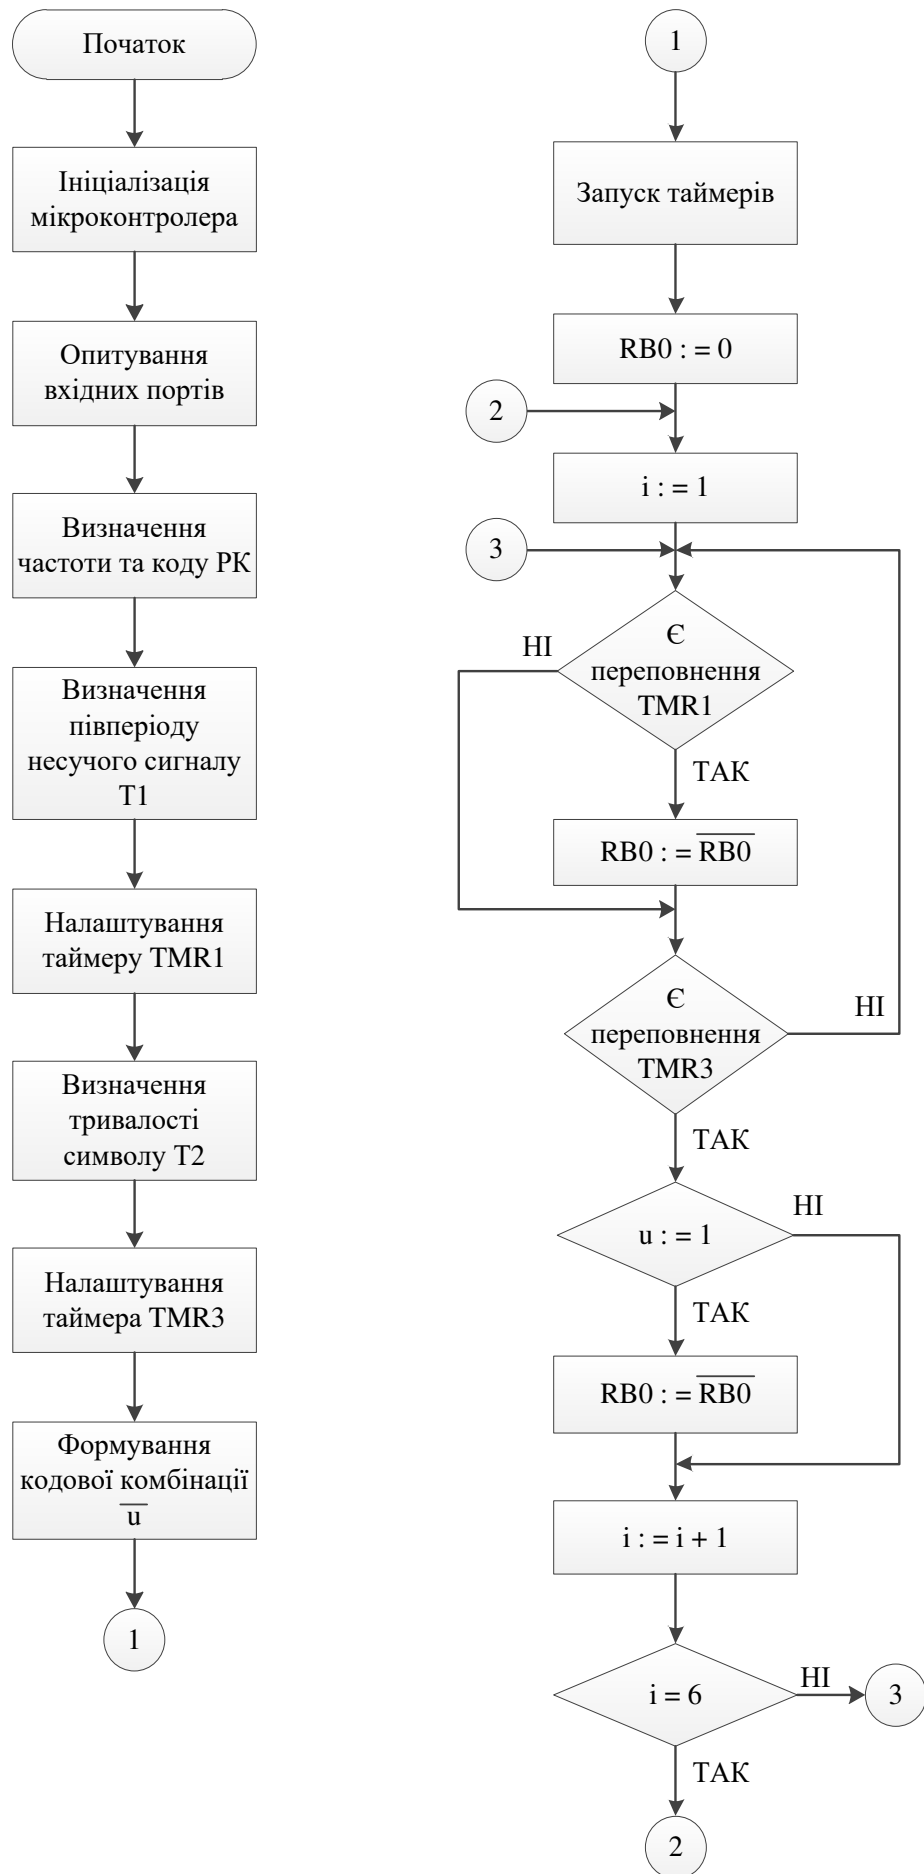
Початок

Ініціалізація мікроконтролера

Опитування вхідних портів

Визначення частоти та коду РК

Визначення півперіоду несучого сигналу T1

Налаштування таймеру TMR1

Визначення тривалості символу T2

Налаштування таймера TMR3

Формування кодової комбінації $\overline{u}$

1

1

Запуск таймерів

RB0 : = 0

2

i : = 1

3

Є переповнення TMR1

НІ

ТАК

RB0 : = $\overline{RB0}$

Є переповнення TMR3

НІ

ТАК

u : = 1

НІ

ТАК

RB0 : = $\overline{RB0}$

i : = i + 1

i = 6

НІ

3

ТАК

2